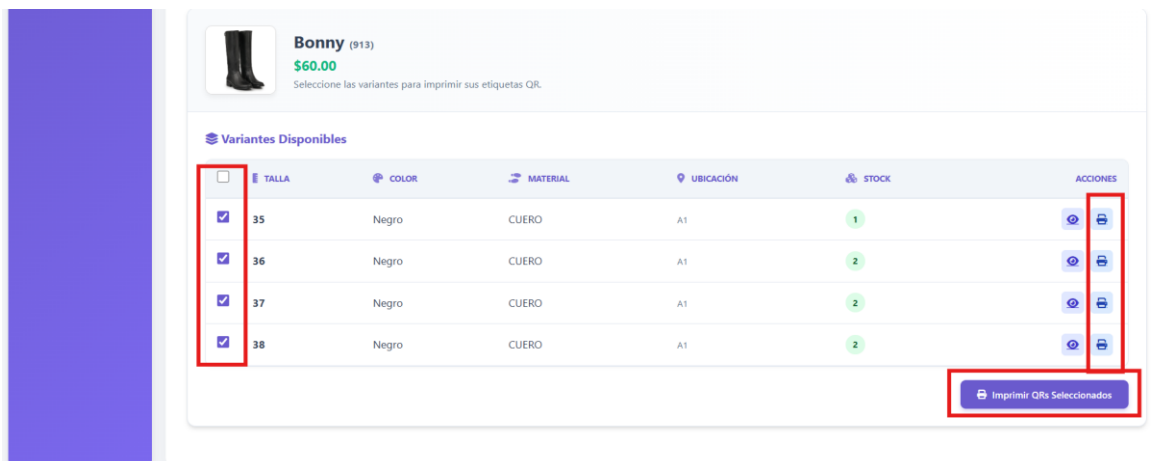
Bonny (913)
$60.00
Seleccione las variantes para imprimir sus etiquetas QR.

Variantes Disponibles

| | TALLA | COLOR | MATERIAL | UBICACIÓN | STOCK | ACCIONES |
|---|---|---|---|---|---|---|
| | 35 | Negro | CUERO | A1 | 1 | |
| | 36 | Negro | CUERO | A1 | 2 | |
| | 37 | Negro | CUERO | A1 | 2 | |
| | 38 | Negro | CUERO | A1 | 2 | |

Imprimir QRs Seleccionados